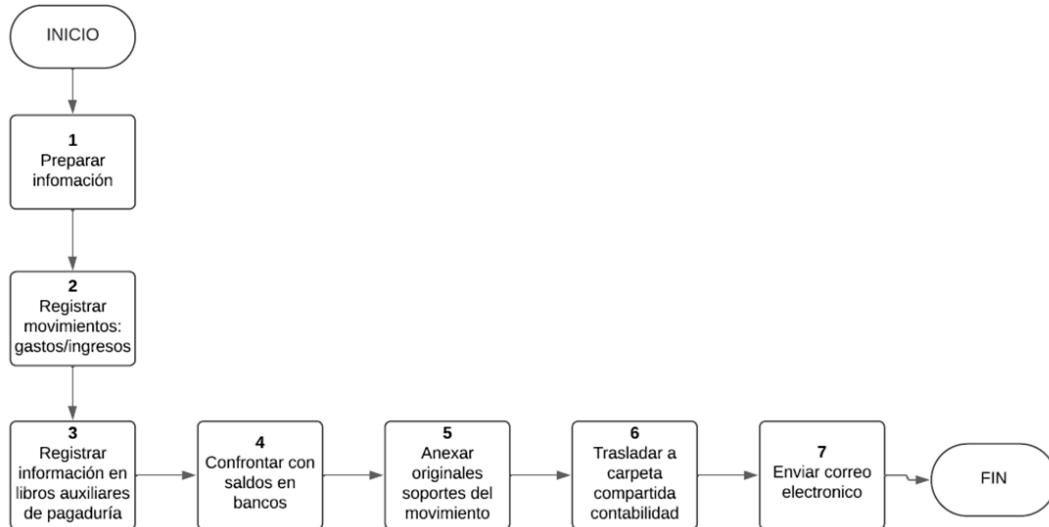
INICIO

1
Preparar infomación

2
Registrar movimientos: gastos/ingresos

3
Registrar información en libros auxiliares de pagaduría

4
Confrontar con saldos en bancos

5
Anexar originales soportes del movimiento

6
Trasladar a carpeta compartida contabilidad

7
Enviar correo electronico

FIN